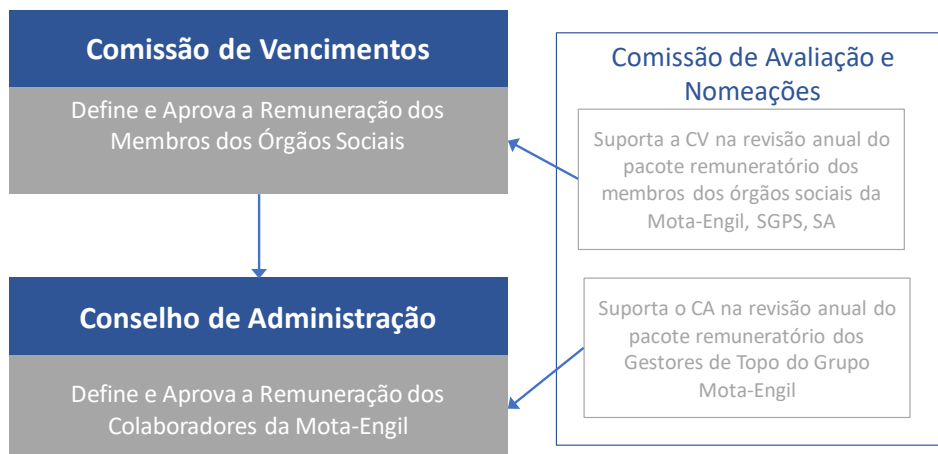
Comissão de Vencimentos

Define e Aprova a Remuneração dos Membros dos Órgãos Sociais

Conselho de Administração

Define e Aprova a Remuneração dos Colaboradores da Mota-Engil

Comissão de Avaliação e Nomeações

Suporta a CV na revisão anual do pacote remuneratório dos membros dos órgãos sociais da Mota-Engil, SGPS, SA

Suporta o CA na revisão anual do pacote remuneratório dos Gestores de Topo do Grupo Mota-Engil